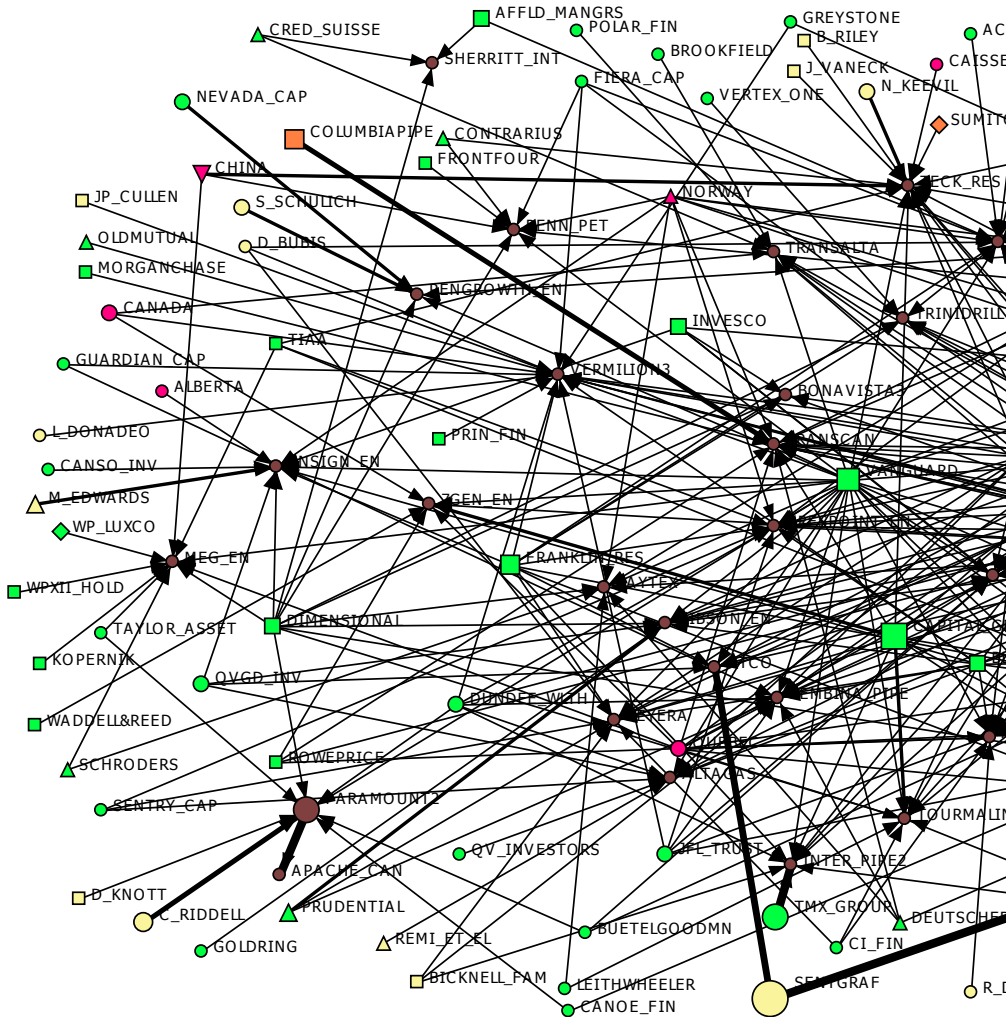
AFFLD_MANGRS
CRED_SUISSE
POLAR_FIN
GREYSTONE
AC
B_RILEY
SHERRITT_INT
BROOKFIELD
CAISSE
J_VANECK
NEVADA_CAP
FIERA_CAP
N_KEEVIL
VERTEX_ONE
SUMITO
COLUMBIAPIPE
CONTRARIUS
FRONTFOUR
CHINA
ECK_RES
JP_CULLEN
NORWAY
S_SCHULICH
ENN_PET
OLDMUTUAL
D_BURIS
TRANSALTA
MORGANCHASE
ENGROWTH_EN
CANADA
TRINIDRILL
INVESCO
TIAA
GUARDIAN_CAP
VERMILION3
ALBERTA
BONAVISTA2
L_DONADEO
RANSCAN
PRIN_FIN
CANSO_INV
NSIGN_EN
VANGUARD
M_EDWARDS
ZGEN_EN
WP_LUXCO
MEG_EN
FRANKLINRES
WPXII_HOLD
AYTEX
DIMENSIONAL
TAYLOR_ASSET
UBSON_EN
KOPERNIK
CO
OVGD_INV
DUNDEE_WLTH
ENBRIA_PIPE
WADDELL&REED
ERA
ROWEPRICE
SCHRODERS
LTAGAS
SENTRY_CAP
ARAMOUNT2
OURMALIN
QV_INVESTORS
JFL_TRUST
APACHE_CAN
INTER_PIPE2
D_KNOTT
C_RIDDELL
PRUDENTIAL
TMX_GROUP
DEUTSCHE
REMI_ET_EL
BUETELGOODMN
GOLDRING
CI_FIN
BICKNELL_FAM
LEITHWHEELER
SENTGRAF
R_D
CANOE_FIN